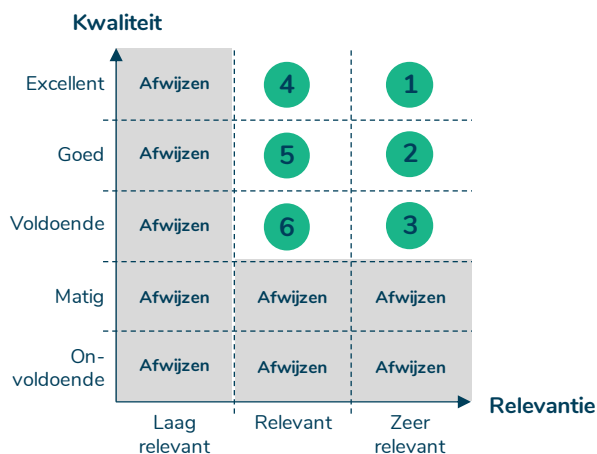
Kwaliteit

| | Laag relevant | Relevant | Zeer relevant |
|---|---|---|---|
| Excellent | Afwijzen | 4 | 1 |
| Goed | Afwijzen | 5 | 2 |
| Voldoende | Afwijzen | 6 | 3 |
| Matig | Afwijzen | Afwijzen | Afwijzen |
| On-voldoende | Afwijzen | Afwijzen | Afwijzen |

Relevantie